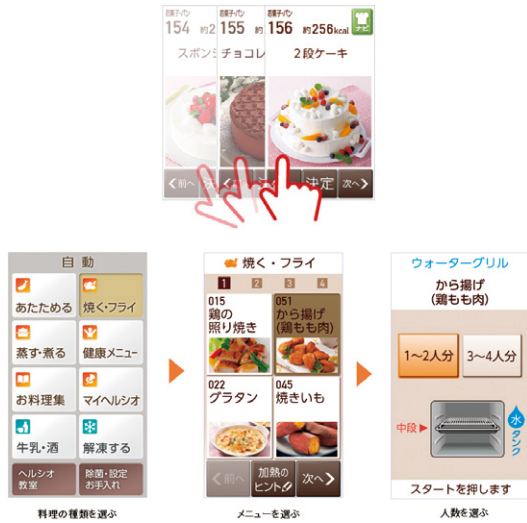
石窯ドーム 154 約2
スポンジ
石窯ドーム 155
チョコレ
石窯ドーム 156 約256kcal
ナビ
2段ケーキ
<前へ
決定
次へ>

自動
あたためる
焼く・フライ
蒸す・煮る
健康メニュー
お料理集
マイヘルシオ
牛乳・酒
解凍する
ヘルシオ教室
除菌・設定お手入れ
料理の種類を選ぶ

焼く・フライ
1 2 3 4
015
鶏の照り焼き
051
から揚げ(鶏もも肉)
022
グラタン
045
焼きいも
<前へ
加熱のヒント
次へ>
メニューを選ぶ

ウォーターグリル
から揚げ
(鶏もも肉)
1〜2人分
3〜4人分
中段
水タンク
スタートを押します
人数を選ぶ